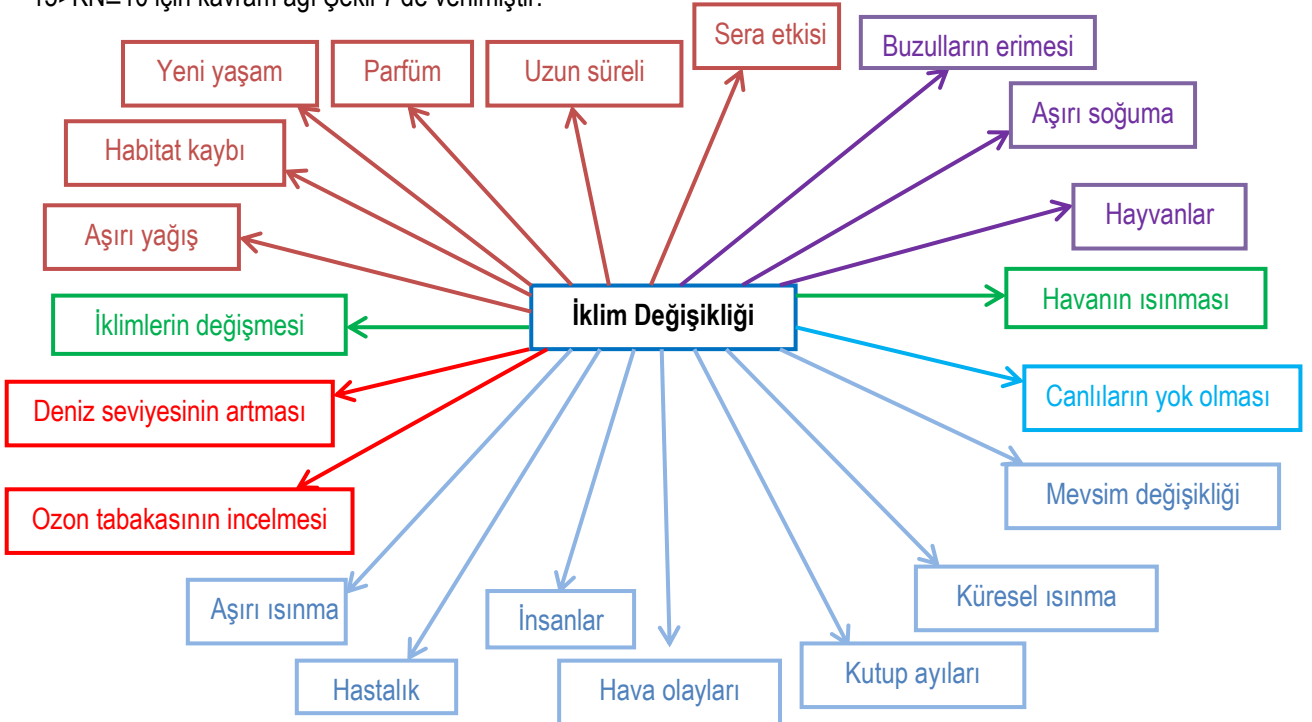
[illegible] KN=10 için kavram ağı Şekil 7'de verilmiştir.

Yeni yaşam

Parfüm

Uzun süreli

Sera etkisi

Buzulların erimesi

Aşırı soğuma

Habitat kaybı

Hayvanlar

Aşırı yağış

Havanın ısınması

İklimlerin değişmesi

İklim Değişikliği

Canlıların yok olması

Deniz seviyesinin artması

Mevsim değişikliği

Ozon tabakasının incelmesi

Küresel ısınma

Aşırı ısınma

İnsanlar

Kutup ayıları

Hastalık

Hava olayları